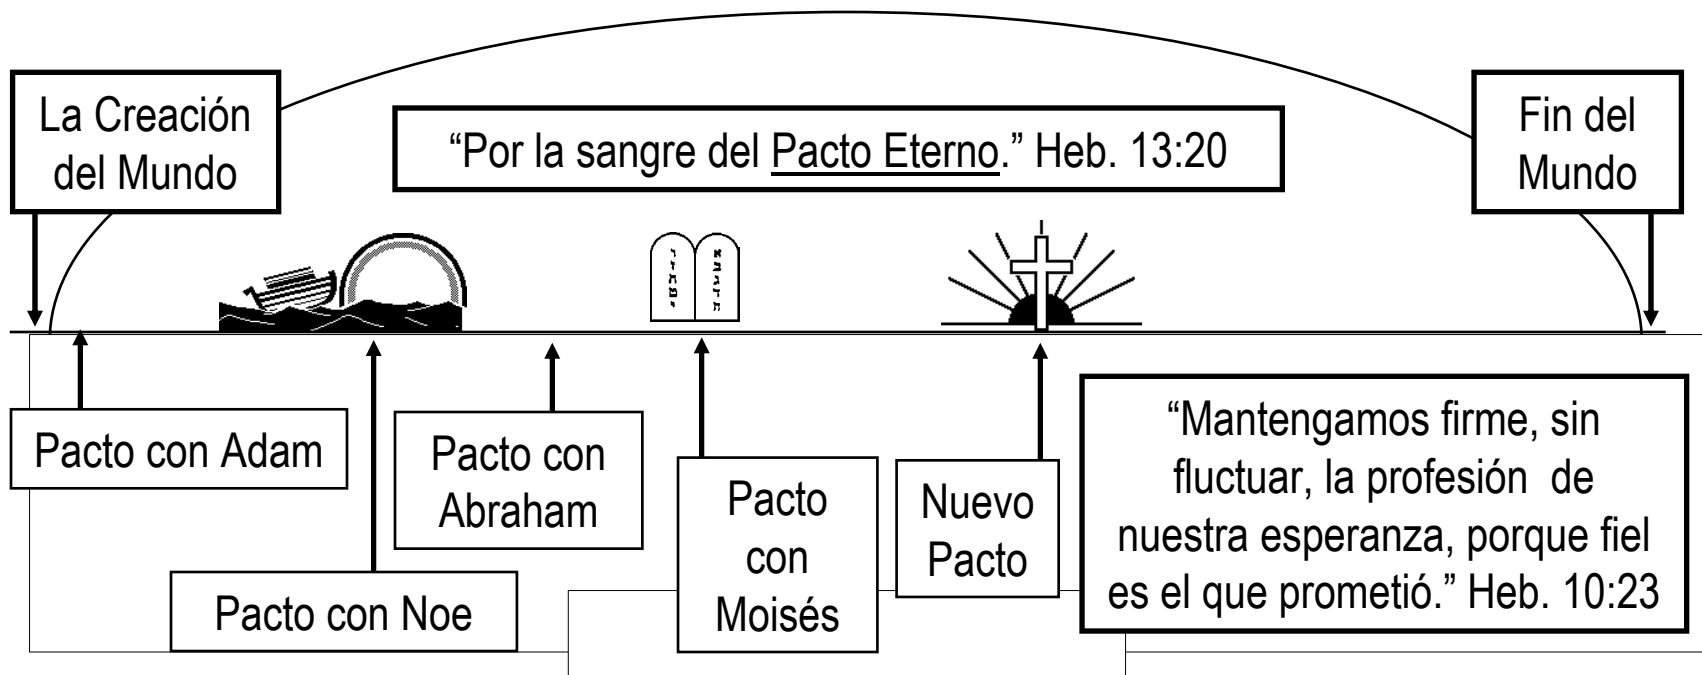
La Creación del Mundo

"Por la sangre del Pacto Eterno." Heb. 13:20

Fin del Mundo

Pacto con Adam

Pacto con Noe

Pacto con Abraham

Pacto con Moisés

Nuevo Pacto

"Mantengamos firme, sin fluctuar, la profesión de nuestra esperanza, porque fiel es el que prometió." Heb. 10:23